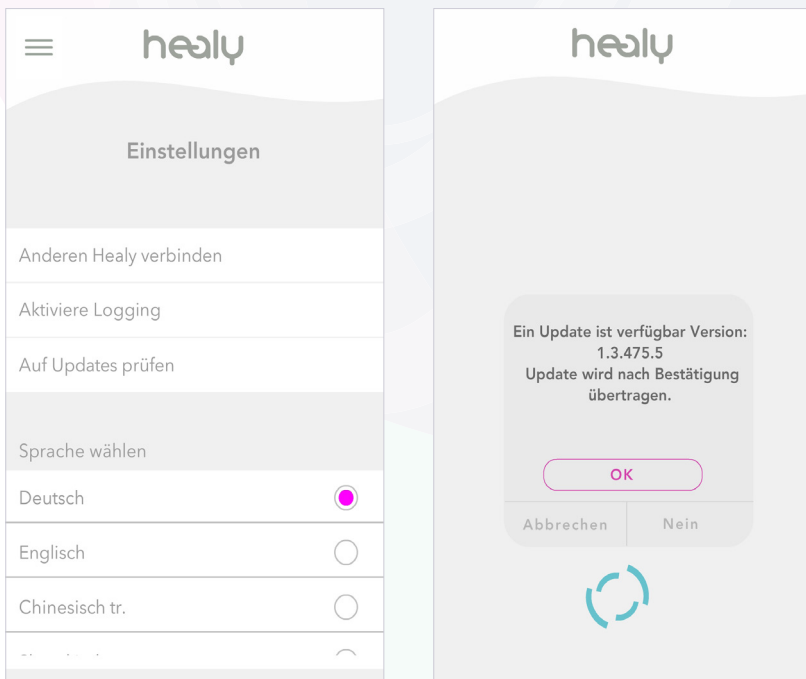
healy

Einstellungen

Anderen Healy verbinden

Aktiviere Logging

Auf Updates prüfen

Sprache wählen

Deutsch

Englisch

Chinesisch tr.

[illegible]

healy

Ein Update ist verfügbar Version: 1.3.475.5
Update wird nach Bestätigung übertragen.

OK

Abbrechen

Nein